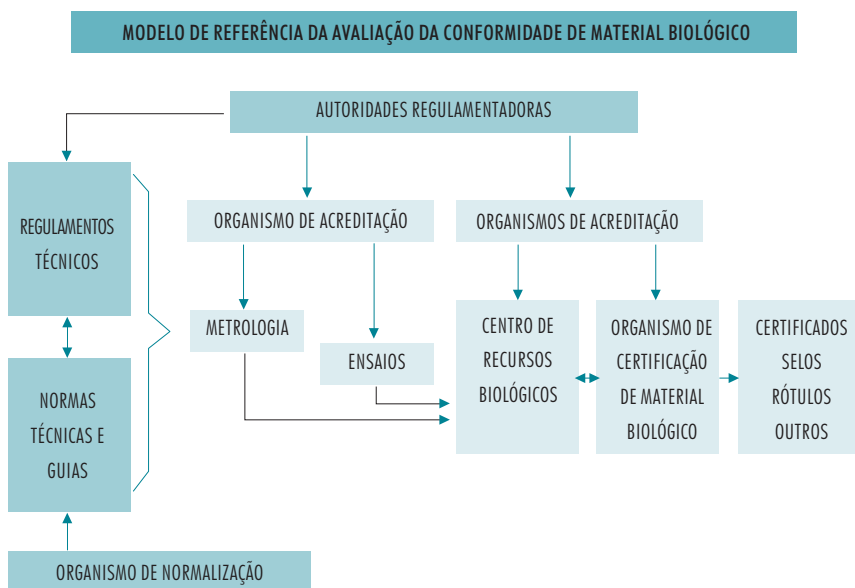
MODELO DE REFERÊNCIA DA AVALIAÇÃO DA CONFORMIDADE DE MATERIAL BIOLÓGICO

AUTORIDADES REGULAMENTADORAS

REGULAMENTOS TÉCNICOS

ORGANISMO DE ACREDITAÇÃO

ORGANISMOS DE ACREDITAÇÃO

METROLOGIA

ENSAIOS

CENTRO DE RECURSOS BIOLÓGICOS

ORGANISMO DE CERTIFICAÇÃO DE MATERIAL BIOLÓGICO

CERTIFICADOS SELOS RÓTULOS OUTROS

NORMAS TÉCNICAS E GUIAS

ORGANISMO DE NORMALIZAÇÃO